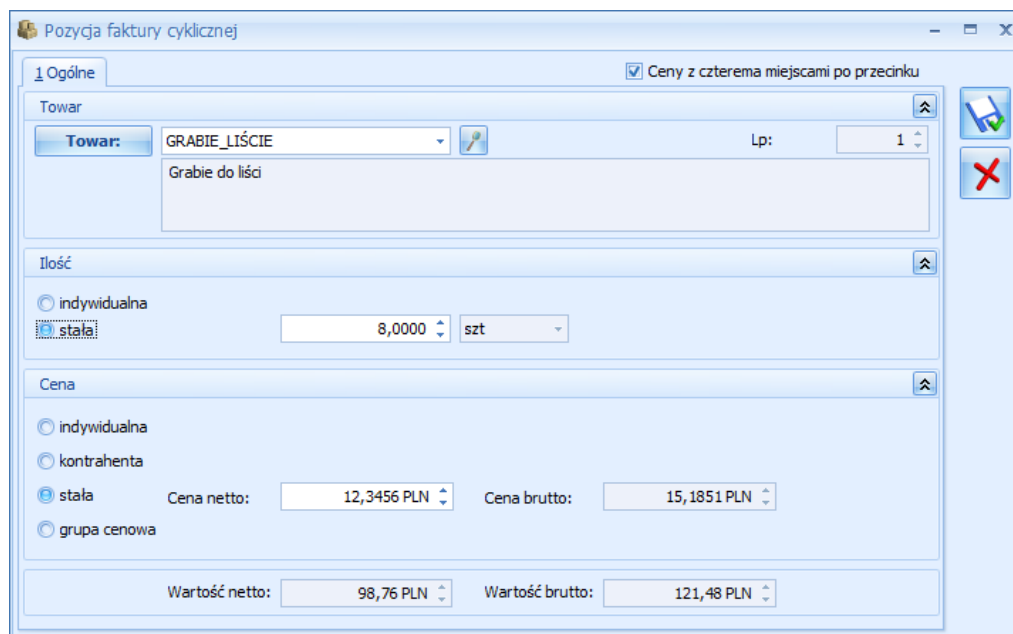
Pozycja faktury cyklicznej

1 Ogólne

Ceny z czterema miejscami po przecinku

Towar

Towar: GRABIE_LIŚCIE

Lp: 1

Grabie do liści

Ilość

indywidualna

stała 8,0000 szt

Cena

indywidualna

kontrahenta

stała Cena netto: 12,3456 PLN Cena brutto: 15,1851 PLN

grupa cenowa

Wartość netto: 98,76 PLN Wartość brutto: 121,48 PLN